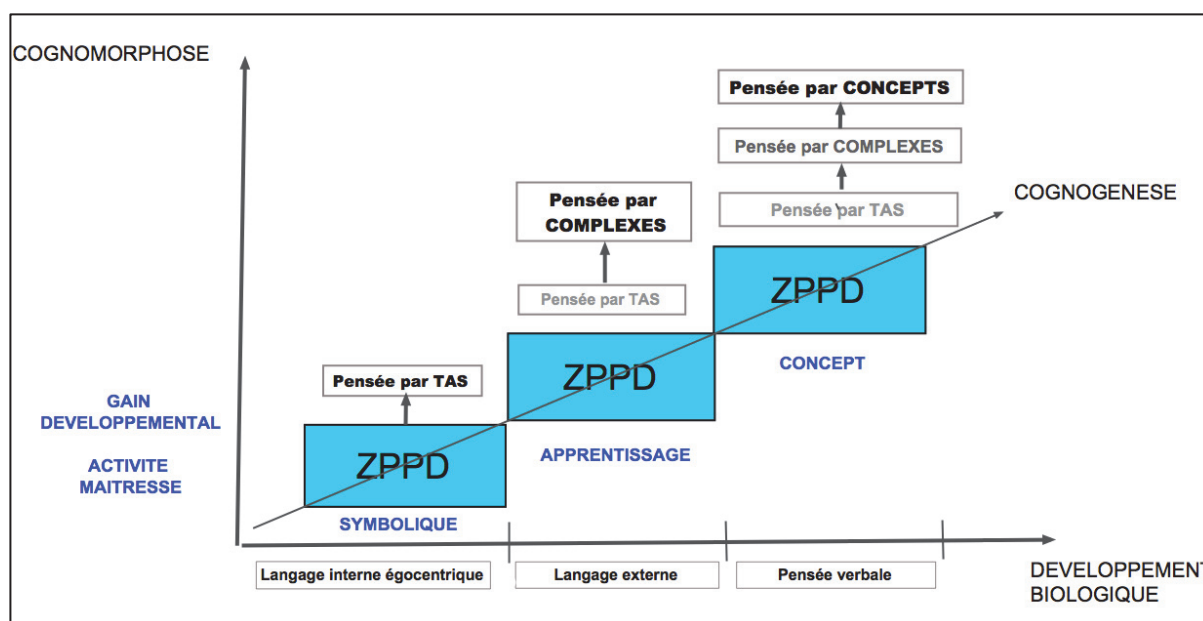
COGNOMORPHOSE

Pensée par CONCEPTS

Pensée par COMPLEXES

Pensée par TAS

COGNOGENESE

Pensée par COMPLEXES

Pensée par TAS

ZPPD

CONCEPT

ZPPD

Pensée par TAS

GAIN DEVELOPPEMENTAL

ACTIVITE MAITRESSE

ZPPD

APPRENTISSAGE

SYMBOLIQUE

Langage interne égocentrique

Langage externe

Pensée verbale

DEVELOPPEMENT BIOLOGIQUE